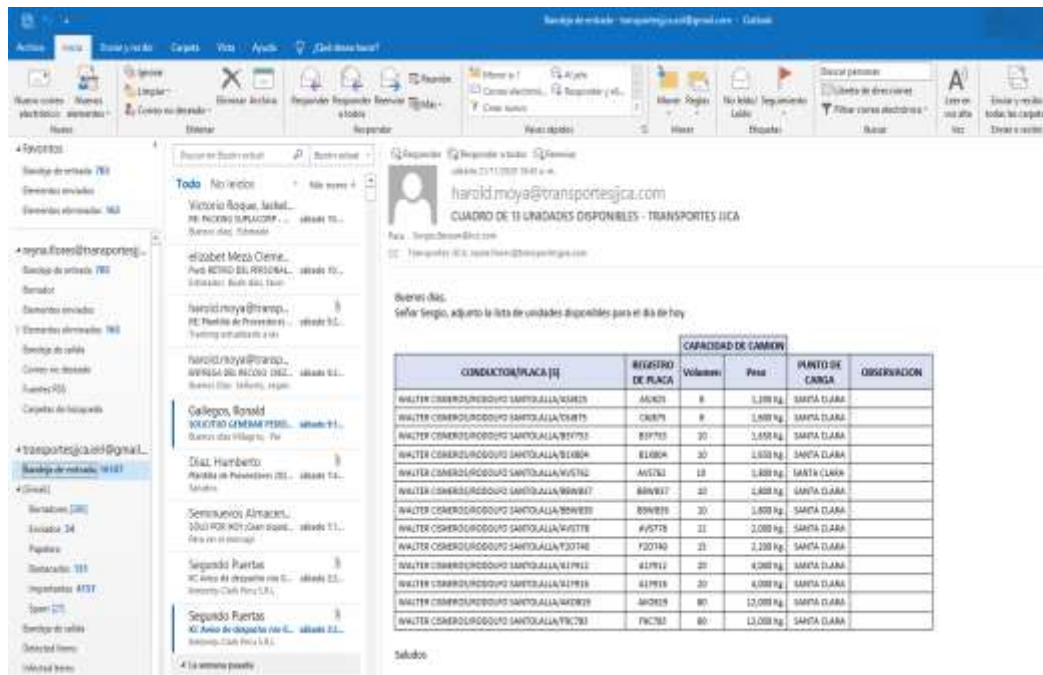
Bandeja de entrada - transportesjca.sid@gmail.com - Outlook

Archivo Inicio Enviar y recibir Carpeta Vista Ayuda ¿Qué desea hacer?

Nuevo correo electrónico Nuevos elementos Nuevo
Ignorar Limpiar Correo no deseado Eliminar Archivar Eliminar
Responder Responder a todos Reenviar Reunión Más Responder
Mover a: ? Al jefe Correo electrónic... Responder y el... Crear nuevo Pasos rápidos
Mover Reglas Mover
No leído/Leído Seguimiento Etiquetas
Buscar personas Libreta de direcciones Filtrar correo electrónico Buscar
Leer en voz alta Voz
Enviar y recibir todas las carpetas Enviar y recibir

Favoritos
Bandeja de entrada 783
Elementos enviados
Elementos eliminados 563

reyna.flores@transportesj...
Bandeja de entrada 783
Borrador
Elementos enviados
Elementos eliminados 563
Bandeja de salida
Correo no deseado
Fuentes RSS
Carpetas de búsqueda

transportesjca.sid@gmail...
Bandeja de entrada 16187
[Gmail]
Borradores [285]
Enviados 34
Papelera
Destacados 151
Importantes 4737
Spam [27]
Bandeja de salida
Detected Items
Infected Items

Buscar en Bandeja de entrada | Bandeja actual
Todo No leídos Más nuevo

Victorio Roque, Jackel...
RE: PACKING SUPLACORP ... sábado 19...
Buenos días, Estimado

elizabet Meza Cierne...
Fwd: RETIRO DEL PERSONAL... sábado 19...

harold.moya@transp...
RE: Planilla de Proveedores ... sábado 9:1...

harold.moya@transp...
EMPRESA DEL RECOJO 19/Z... sábado 9:1...

Gallegos, Ronald
SOLICITUD GENERAR PEDID... sábado 9:1...
Buenos días Milagros, Por

Diaz, Humberto
Planilla de Proveedores 20... sábado 7:4...
Saludos

Semanuevos Almacen...
SOLO POR HOY:Gran liquid... sábado 7:1...

Segundo Puertas
RC Aviso de despacho via G... sábado 2:2...

Segundo Puertas
RC Aviso de despacho via G... sábado 2:2...

La semana pasada

Responder Responder a todos Reenviar
sábado 21/11/2020 9:49 a. m.
harold.moya@transportesjca.com
CUADRO DE 13 UNIDADES DISPONIBLES - TRANSPORTES JJCA
Para: Sergio.Benson@lcl.com
CC: Transportes JJCA; reyna.flores@transportesjca.com

Buenos días,
Señor Sergio, adjunto la lista de unidades disponibles para el día de hoy

| CONDUCTOR/PLACA (S) | REGISTRO DE PLACA | CAPACIDAD DE CAMION Volumen | CAPACIDAD DE CAMION Peso | PUNTO DE CARGA | OBSERVACION |
|---|---|---|---|---|---|
| WALTER CISNEROS/RODOLFO SANTOLALLA/ASX825 | ASX825 | 8 | 1,200 Kg. | SANTA CLARA | |
| WALTER CISNEROS/RODOLFO SANTOLALLA/C6J875 | C6J875 | 8 | 1,600 Kg. | SANTA CLARA | |
| WALTER CISNEROS/RODOLFO SANTOLALLA/B5Y753 | B5Y753 | 10 | 1,650 Kg. | SANTA CLARA | |
| WALTER CISNEROS/RODOLFO SANTOLALLA/B1L804 | B1L804 | 10 | 1,650 Kg. | SANTA CLARA | |
| WALTER CISNEROS/RODOLFO SANTOLALLA/AVS762 | AVS762 | 10 | 1,800 Kg. | SANTA CLARA | |
| WALTER CISNEROS/RODOLFO SANTOLALLA/B8W837 | B8W837 | 10 | 1,800 Kg. | SANTA CLARA | |
| WALTER CISNEROS/RODOLFO SANTOLALLA/B9W835 | B9W835 | 10 | 1,800 Kg. | SANTA CLARA | |
| WALTER CISNEROS/RODOLFO SANTOLALLA/AVS778 | AVS778 | 11 | 2,000 Kg. | SANTA CLARA | |
| WALTER CISNEROS/RODOLFO SANTOLALLA/F2D740 | F2D740 | 15 | 2,200 Kg. | SANTA CLARA | |
| WALTER CISNEROS/RODOLFO SANTOLALLA/A1P912 | A1P912 | 20 | 4,000 Kg. | SANTA CLARA | |
| WALTER CISNEROS/RODOLFO SANTOLALLA/A1P916 | A1P916 | 20 | 4,000 Kg. | SANTA CLARA | |
| WALTER CISNEROS/RODOLFO SANTOLALLA/AKD829 | AKD829 | 80 | 12,000 Kg. | SANTA CLARA | |
| WALTER CISNEROS/RODOLFO SANTOLALLA/F9C783 | F9C783 | 80 | 12,000 Kg. | SANTA CLARA | |

Saludos